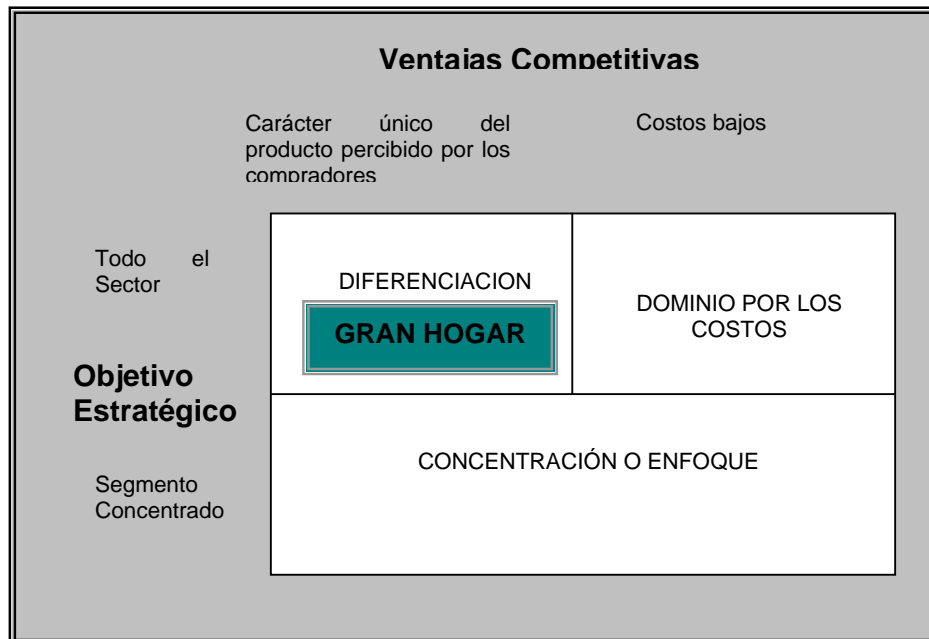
Ventajas Competitivas

Carácter único del producto percibido por los compradores

Costos bajos

Todo el Sector

Objetivo Estratégico

Segmento Concentrado

| DIFERENCIACION GRAN HOGAR | DOMINIO POR LOS COSTOS |
|---|---|
| CONCENTRACIÓN O ENFOQUE | |